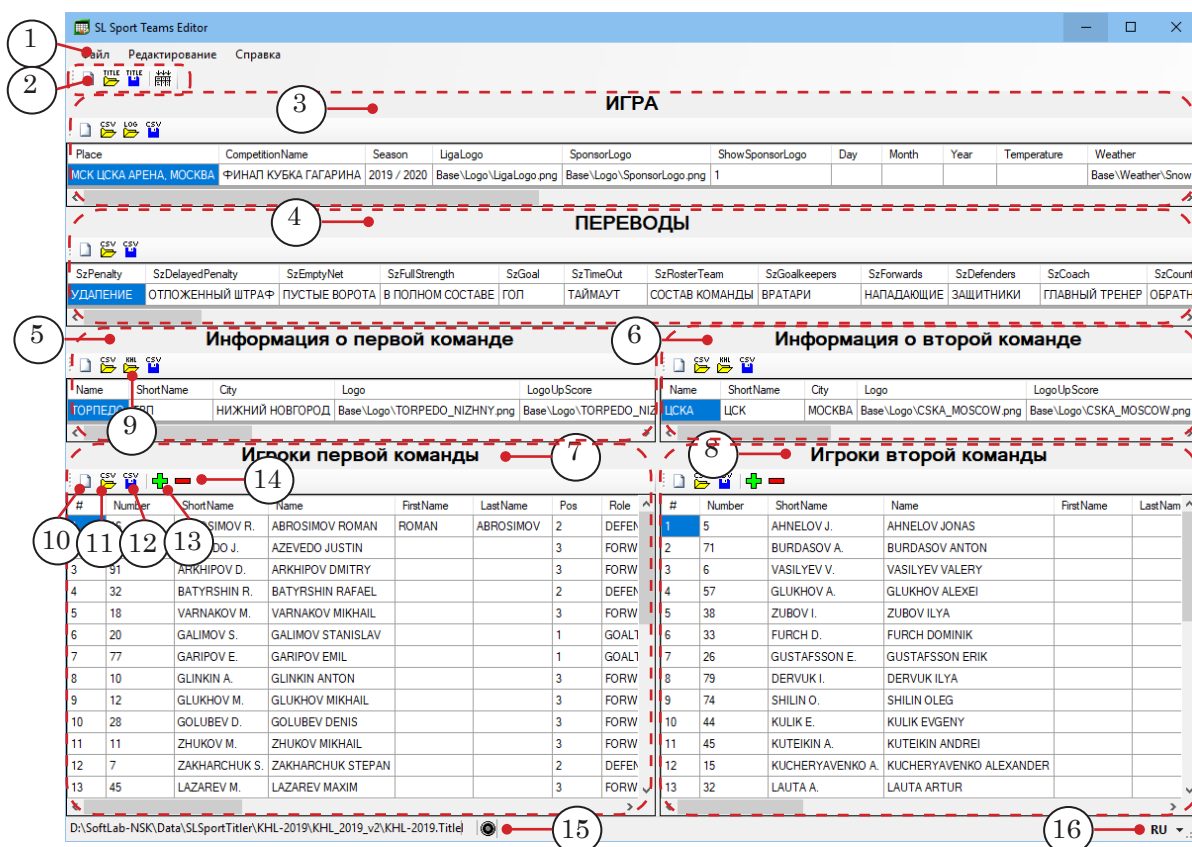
SL Sport Teams Editor

1

айл Редактирование Справка

2

TITLE TITLE

3

ИГРА

CSV LOG CSV

| Place | CompetitionName | Season | LigaLogo | SponsorLogo | ShowSponsorLogo | Day | Month | Year | Temperature | Weather |
|---|---|---|---|---|---|---|---|---|---|---|
| МСК ЦСКА АРЕНА, МОСКВА | ФИНАЛ КУБКА ГАГАРИНА | 2019 / 2020 | Base\Logo\LigaLogo.png | Base\Logo\SponsorLogo.png | 1 | | | | | Base\Weather\Snow |

4

ПЕРЕВОДЫ

CSV CSV

| SzPenalty | SzDelayedPenalty | SzEmptyNet | SzFullStrength | SzGoal | SzTimeOut | SzRosterTeam | SzGoalkeepers | SzForwards | SzDefenders | SzCoach | SzCount |
|---|---|---|---|---|---|---|---|---|---|---|---|
| УДАЛЕНИЕ | ОТЛОЖЕННЫЙ ШТРАФ | ПУСТЫЕ ВОРОТА | В ПОЛНОМ СОСТАВЕ | ГОЛ | ТАЙМАУТ | СОСТАВ КОМАНДЫ | ВРАТАРИ | НАПАДАЮЩИЕ | ЗАЩИТНИКИ | ГЛАВНЫЙ ТРЕНЕР | ОБРАТН |

5

Информация о первой команде

6

Информация о второй команде

CSV KHL CSV

| Name | ShortName | City | Logo | LogoUpScore |
|---|---|---|---|---|
| ТОРПЕДО | ТРП | НИЖНИЙ НОВГОРОД | Base\Logo\TORPEDO_NIZHNY.png | Base\Logo\TORPEDO_NIZ |

9

CSV KHL CSV

| Name | ShortName | City | Logo | LogoUpScore |
|---|---|---|---|---|
| ЦСКА | ЦСК | МОСКВА | Base\Logo\CSKA_MOSCOW.png | Base\Logo\CSKA_MOSCOW.png |

7

Игроки первой команды

8

Игроки второй команды

CSV CSV

14

| # | Number | ShortName | Name | FirstName | LastName | Pos | Role |
|---|---|---|---|---|---|---|---|
| | | SIMOV R. | ABROSIMOV ROMAN | ROMAN | ABROSIMOV | 2 | DEFEN |
| | | DO J. | AZEVEDO JUSTIN | | | 3 | FORW |
| 3 | 91 | ARKHIPOV D. | ARKHIPOV DMITRY | | | 3 | FORW |
| 4 | 32 | BATYRSHIN R. | BATYRSHIN RAFAEL | | | 2 | DEFEN |
| 5 | 18 | VARNAKOV M. | VARNAKOV MIKHAIL | | | 3 | FORW |
| 6 | 20 | GALIMOV S. | GALIMOV STANISLAV | | | 1 | GOALT |
| 7 | 77 | GARIPOV E. | GARIPOV EMIL | | | 1 | GOALT |
| 8 | 10 | GLINKIN A. | GLINKIN ANTON | | | 3 | FORW |
| 9 | 12 | GLUKHOV M. | GLUKHOV MIKHAIL | | | 3 | FORW |
| 10 | 28 | GOLUBEV D. | GOLUBEV DENIS | | | 3 | FORW |
| 11 | 11 | ZHUKOV M. | ZHUKOV MIKHAIL | | | 3 | FORW |
| 12 | 7 | ZAKHARCHUK S. | ZAKHARCHUK STEPAN | | | 2 | DEFEN |
| 13 | 45 | LAZAREV M. | LAZAREV MAXIM | | | 3 | FORW |

10 11 12 13

CSV

| # | Number | ShortName | Name | FirstName | LastNam |
|---|---|---|---|---|---|
| 1 | 5 | AHNELOV J. | AHNELOV JONAS | | |
| 2 | 71 | BURDASOV A. | BURDASOV ANTON | | |
| 3 | 6 | VASILYEV V. | VASILYEV VALERY | | |
| 4 | 57 | GLUKHOV A. | GLUKHOV ALEXEI | | |
| 5 | 38 | ZUBOV I. | ZUBOV ILYA | | |
| 6 | 33 | FURCH D. | FURCH DOMINIK | | |
| 7 | 26 | GUSTAFSSON E. | GUSTAFSSON ERIK | | |
| 8 | 79 | DERVUK I. | DERVUK ILYA | | |
| 9 | 74 | SHILIN O. | SHILIN OLEG | | |
| 10 | 44 | KULIK E. | KULIK EVGENY | | |
| 11 | 45 | KUTEIKIN A. | KUTEIKIN ANDREI | | |
| 12 | 15 | KUCHERYAVENKO A. | KUCHERYAVENKO ALEXANDER | | |
| 13 | 32 | LAUTA A. | LAUTA ARTUR | | |

D:\SoftLab-NSK\Data\SLSportTitler\KHL-2019\KHL_2019_v2\KHL-2019.Title

15

16

RU